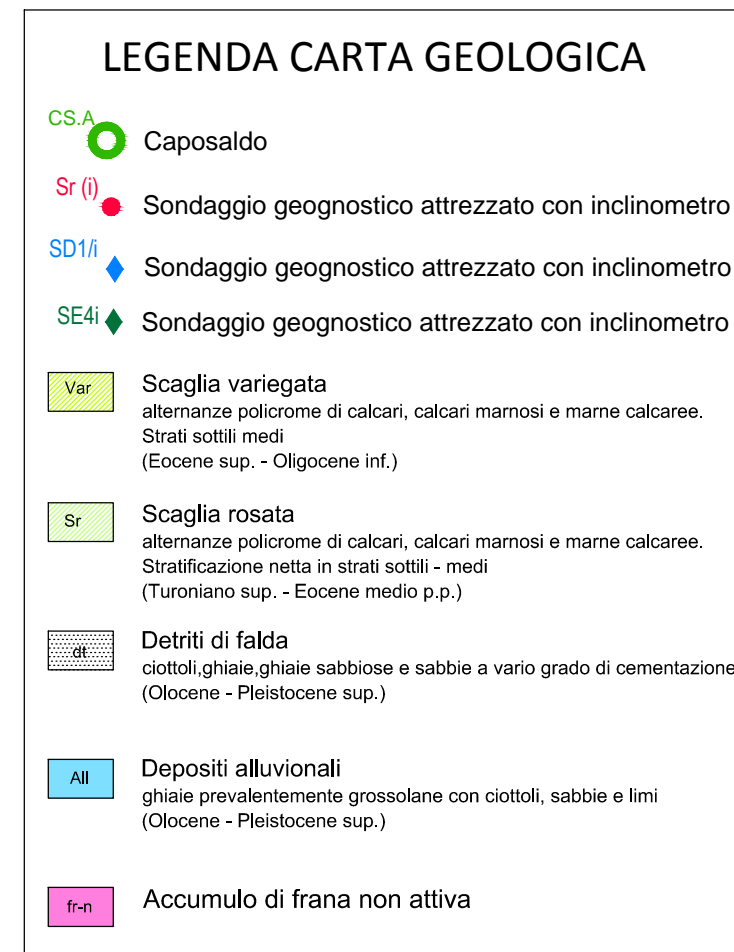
LEGENDA CARTA GEOLOGICA

CS.A Caposaldo

Sr (i) Sondaggio geognostico attrezzato con inclinometro

SD1/i Sondaggio geognostico attrezzato con inclinometro

SE4i Sondaggio geognostico attrezzato con inclinometro

Var Scaglia variegata
alternanze policrome di calcari, calcari marnosi e marne calcaree. Strati sottili medi
(Eocene sup. - Oligocene inf.)

Sr Scaglia rosata
alternanze policrome di calcari, calcari marnosi e marne calcaree. Stratificazione netta in strati sottili - medi
(Turoniano sup. - Eocene medio p.p.)

dt Detriti di falda
ciottoli,ghiaie,ghiaie sabbiose e sabbie a vario grado di cementazione
(Olocene - Pleistocene sup.)

All Depositi alluvionali
ghiaie prevalentemente grossolane con ciottoli, sabbie e limi
(Olocene - Pleistocene sup.)

fr-n Accumulo di frana non attiva